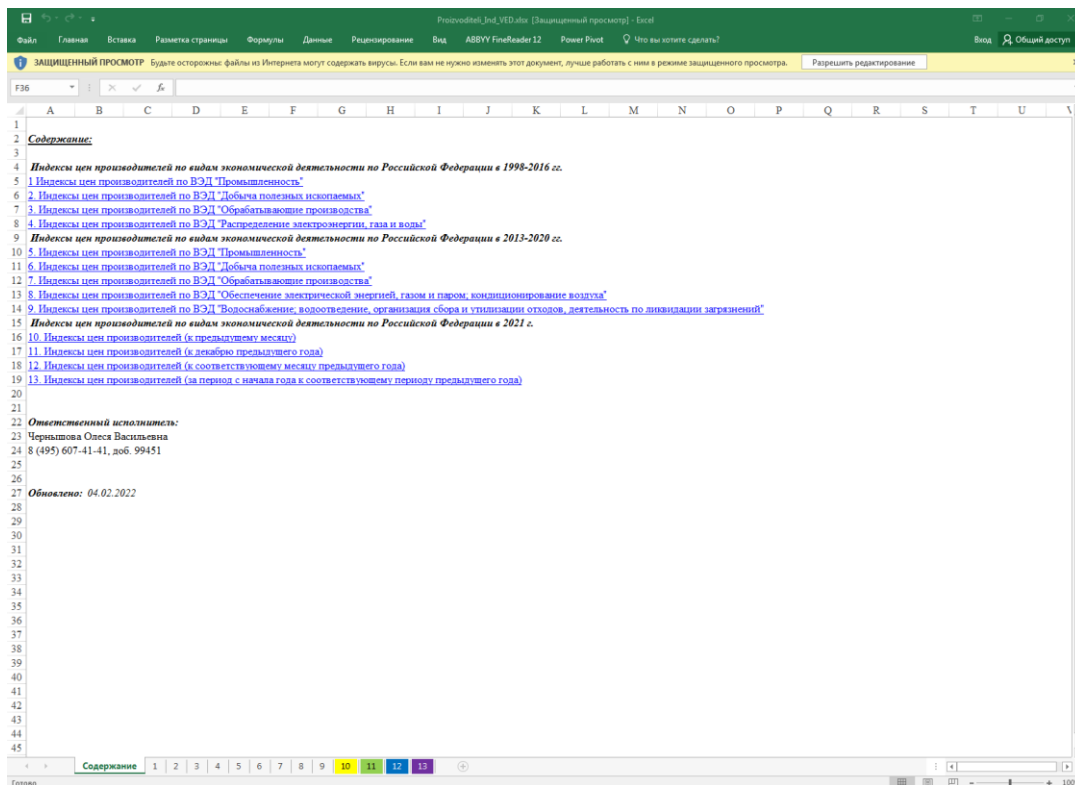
Proizvoditeli_Ind_VED.xlsx [Защищенный просмотр] - Excel

Файл Главная Вставка Разметка страницы Формулы Данные Рецензирование Вид ABBYY FineReader 12 Power Pivot Что вы хотите сделать? Вход Общий доступ

ЗАЩИЩЕННЫЙ ПРОСМОТР Будьте осторожны: файлы из Интернета могут содержать вирусы. Если вам не нужно изменять этот документ, лучше работать с ним в режиме защищенного просмотра. Разрешить редактирование

F36 fx

| | A | B | C | D | E | F | G | H | I | J | K | L | M | N | O | P | Q | R | S | T | U | V |
|---|---|---|---|---|---|---|---|---|---|---|---|---|---|---|---|---|---|---|---|---|---|---|

1
2 Содержание:
3
4 Индексы цен производителей по видам экономической деятельности по Российской Федерации в 1998-2016 гг.
5 1 Индексы цен производителей по ВЭД "Промышленность"
6 2. Индексы цен производителей по ВЭД "Добыча полезных ископаемых"
7 3. Индексы цен производителей по ВЭД "Обрабатывающие производства"
8 4. Индексы цен производителей по ВЭД "Распределение электроэнергии, газа и воды"
9 Индексы цен производителей по видам экономической деятельности по Российской Федерации в 2013-2020 гг.
10 5. Индексы цен производителей по ВЭД "Промышленность"
11 6. Индексы цен производителей по ВЭД "Добыча полезных ископаемых"
12 7. Индексы цен производителей по ВЭД "Обрабатывающие производства"
13 8. Индексы цен производителей по ВЭД "Обеспечение электрической энергией, газом и паром; кондиционирование воздуха"
14 9. Индексы цен производителей по ВЭД "Водоснабжение; водоотведение, организация сбора и утилизации отходов, деятельность по ликвидации загрязнений"
15 Индексы цен производителей по видам экономической деятельности по Российской Федерации в 2021 г.
16 10. Индексы цен производителей (к предыдущему месяцу)
17 11. Индексы цен производителей (к декабрю предыдущего года)
18 12. Индексы цен производителей (к соответствующему месяцу предыдущего года)
19 13. Индексы цен производителей (за период с начала года к соответствующему периоду предыдущего года)
20
21
22 Ответственный исполнитель:
23 Чернышова Олеся Васильевна
24 8 (495) 607-41-41, доб. 99451
25
26
27 Обновлено: 04.02.2022
28
29
30
31
32
33
34
35
36
37
38
39
40
41
42
43
44
45

Содержание | 1 | 2 | 3 | 4 | 5 | 6 | 7 | 8 | 9 | 10 | 11 | 12 | 13

Готово 100